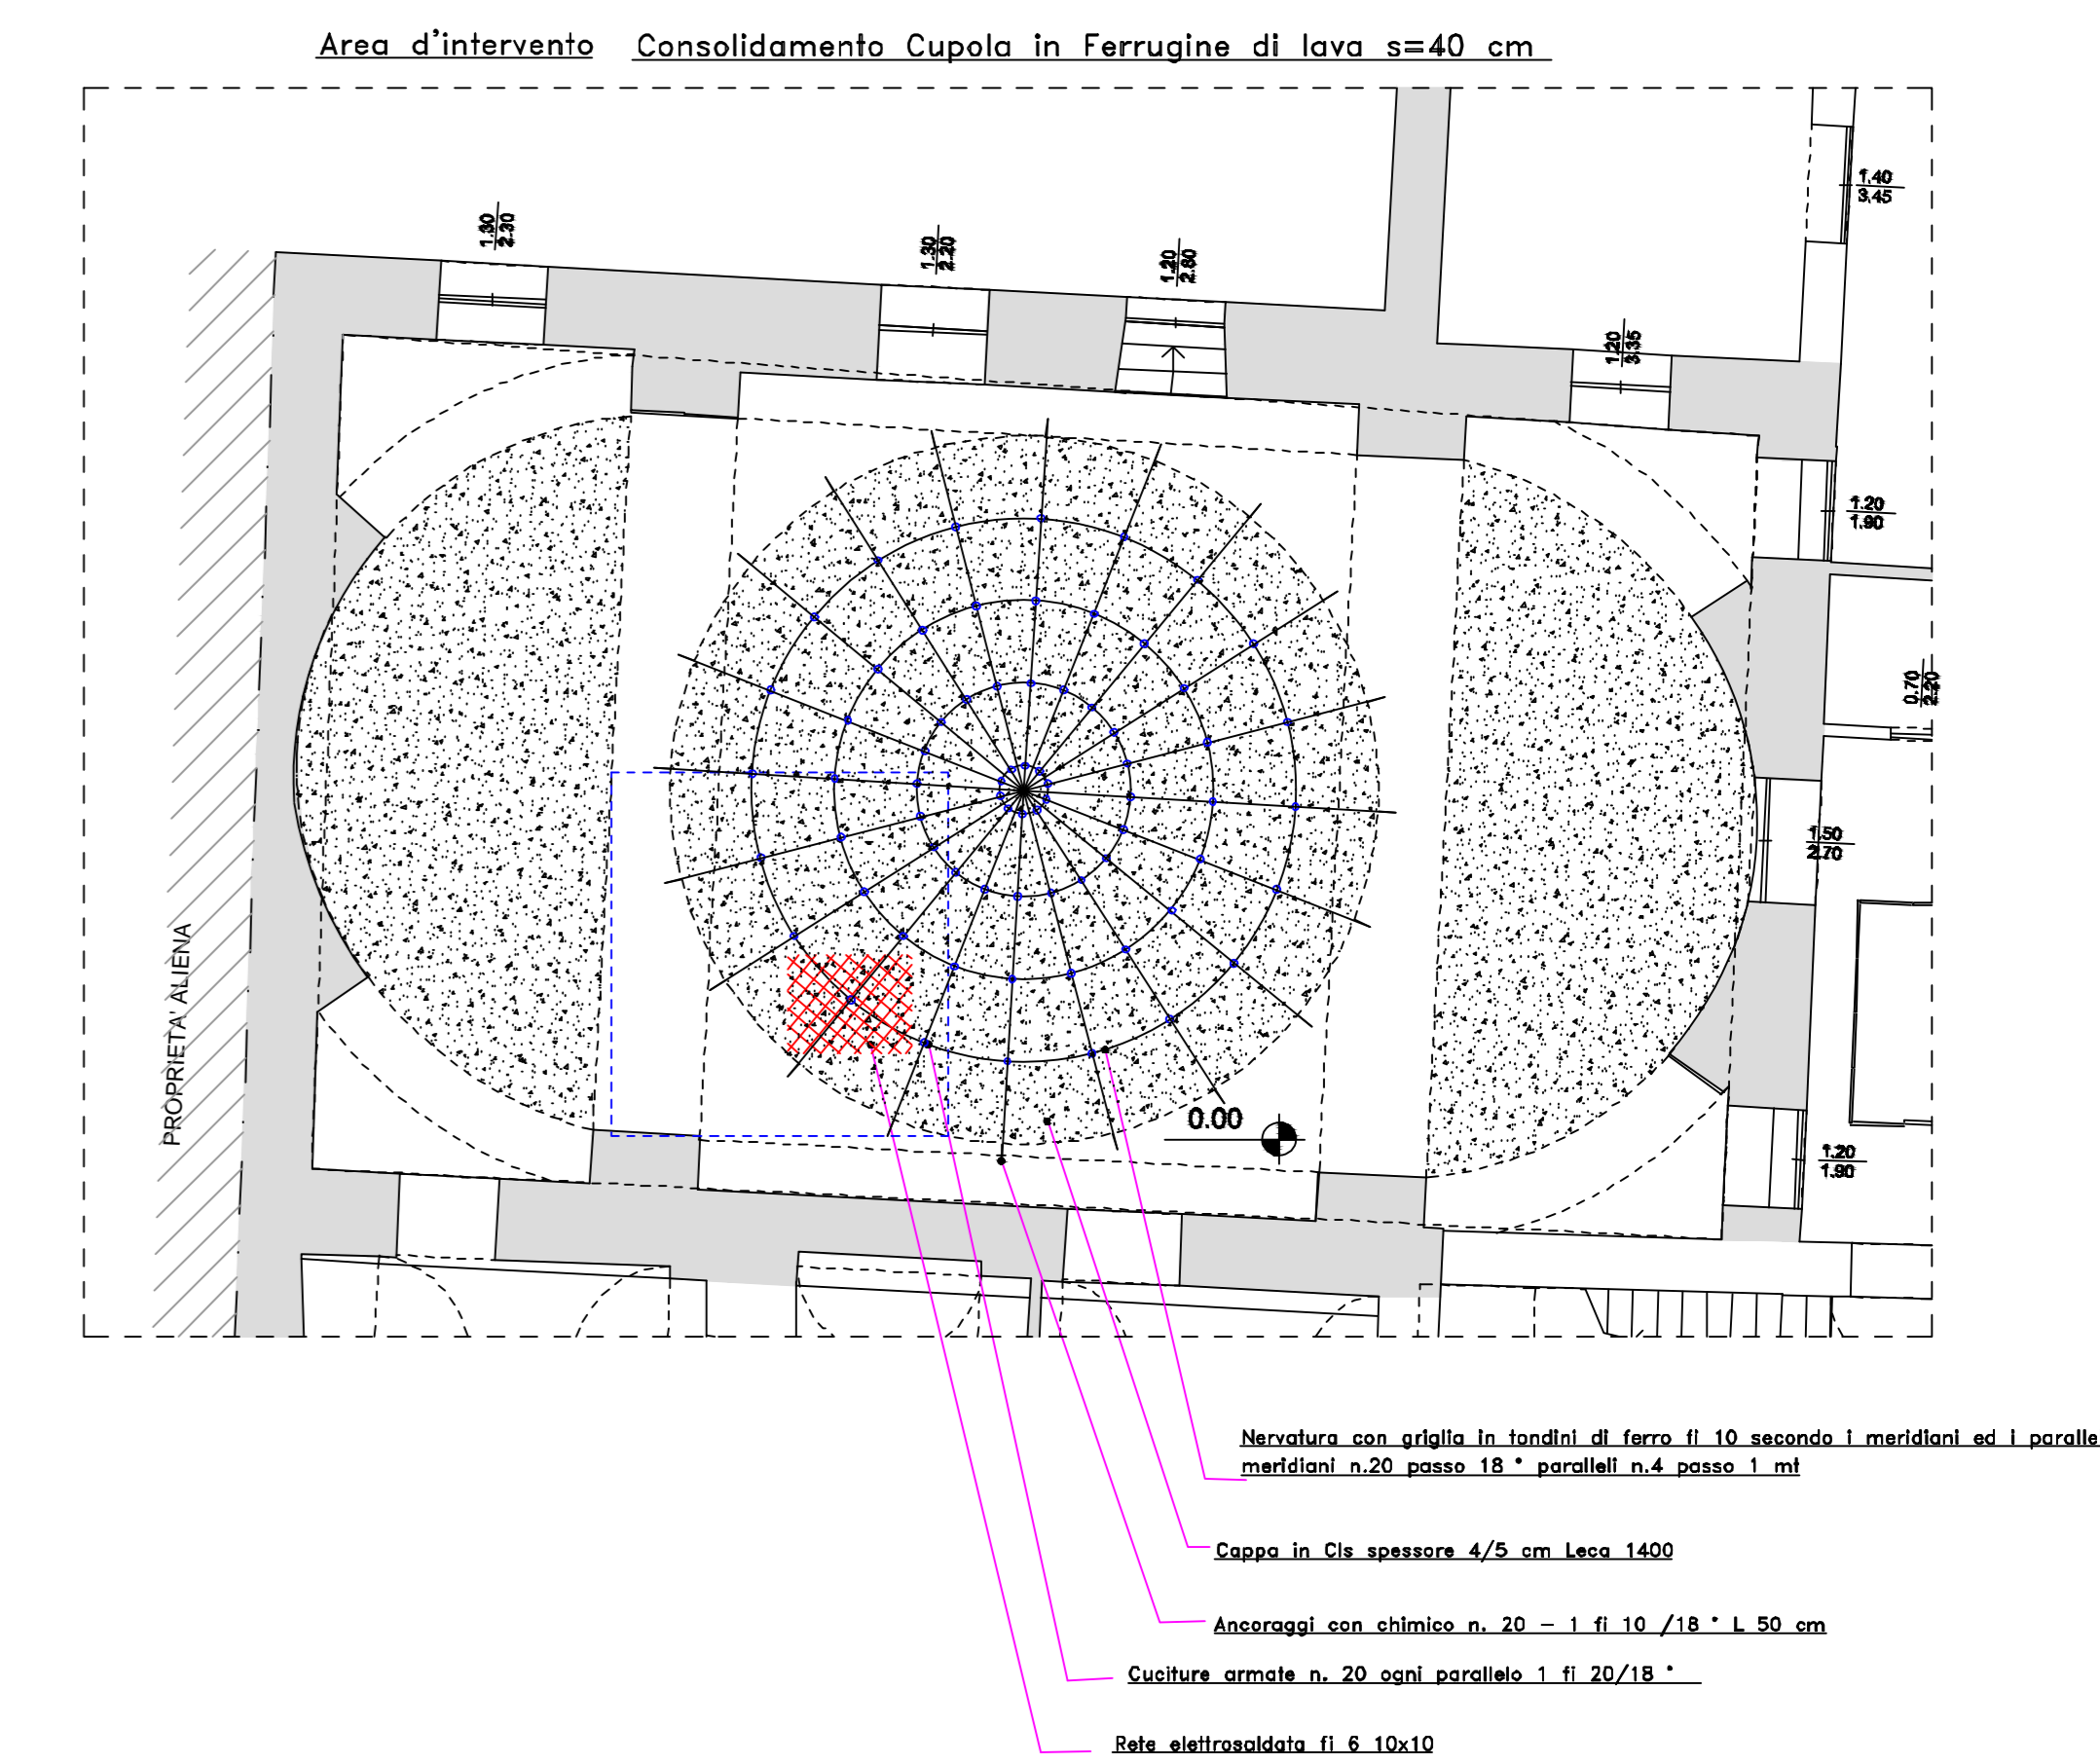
Area d'intervento Consolidamento Cupola in Ferrugine di lava s=40 cm

1.30
2.30

1.30
2.20

1.20
2.60

1.40
3.45

1.20
3.35

1.20
1.90

0.70
2.20

1.50
2.70

1.20
1.90

PROPRIETA' ALIENA

0.00

Nervatura con griglia in tondini di ferro fi 10 secondo i meridiani ed i paralle
meridiani n.20 passo 18 ° paralleli n.4 passo 1 mt

Cappa in Cls spessore 4/5 cm Leca 1400

Ancoraggi con chimico n. 20 – 1 fi 10 /18 ° L 50 cm

Cuciture armate n. 20 ogni parallelo 1 fi 20/18 °

Rete elettrosaldata fi 6 10x10